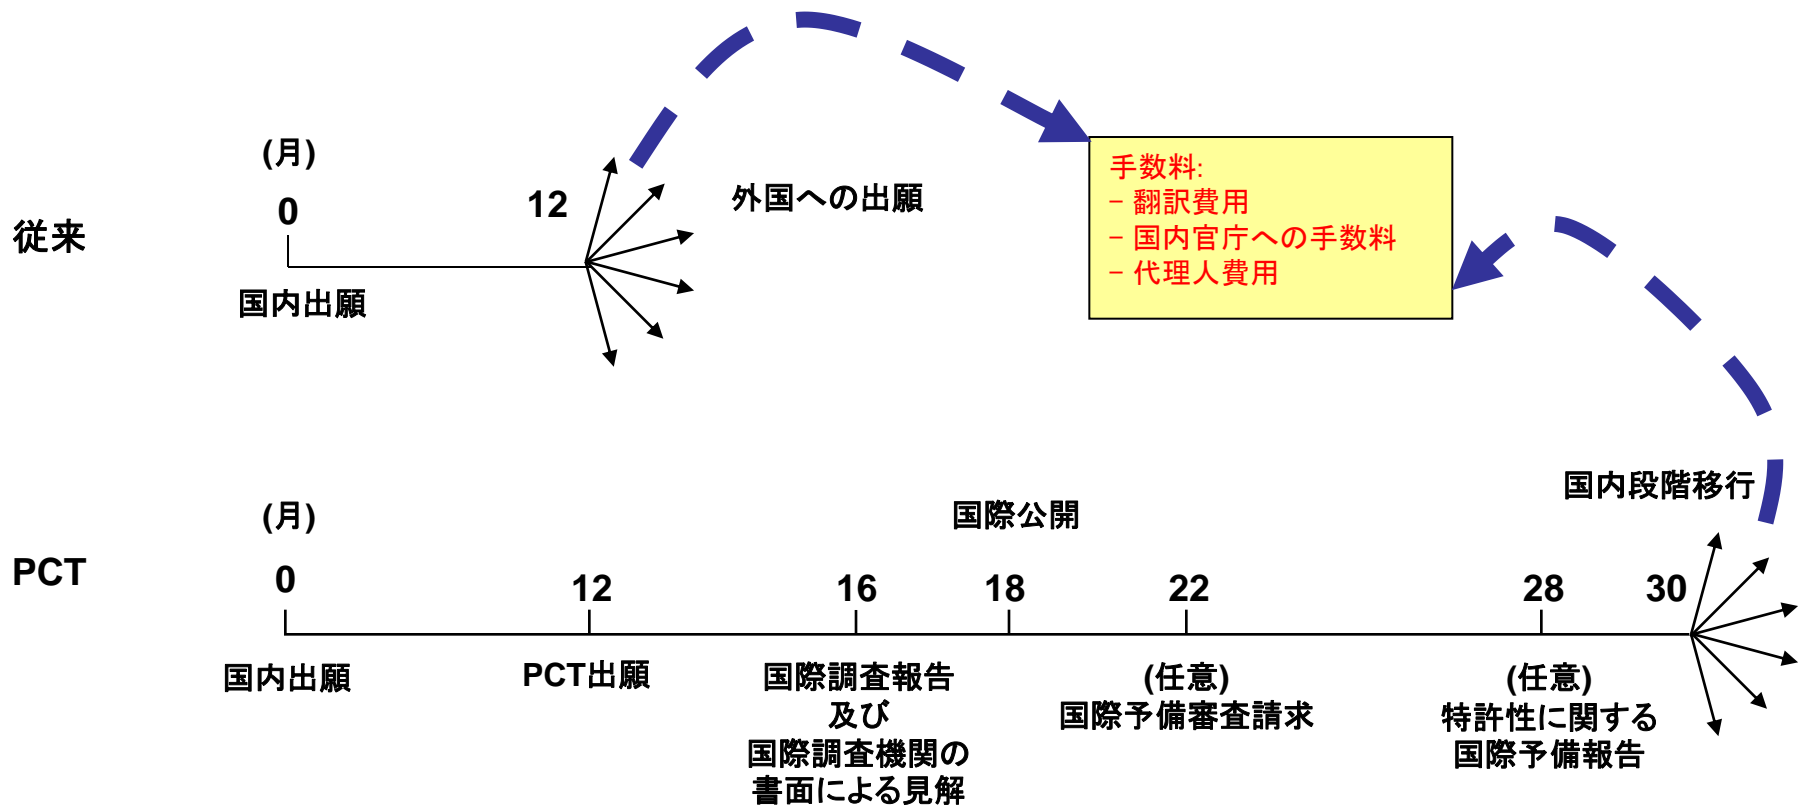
従来

(月)
0
国内出願

12

外国への出願

手数料:
– 翻訳費用
– 国内官庁への手数料
– 代理人費用

PCT

(月)
0
国内出願

12
PCT出願

16
国際調査報告
及び
国際調査機関の
書面による見解

18
国際公開

22
(任意)
国際予備審査請求

28
(任意)
特許性に関する
国際予備報告

30
国内段階移行